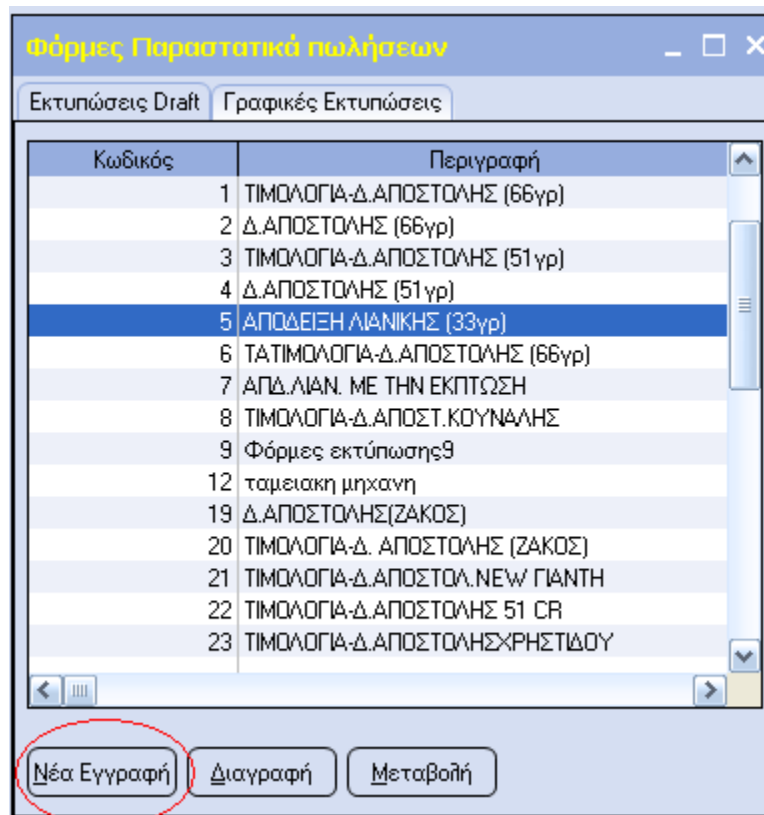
Φόρμες Παραστατικά πωλήσεων

Εκτυπώσεις Draft | Γραφικές Εκτυπώσεις

| Κωδικός | Περιγραφή |
|---|---|
| 1 | ΤΙΜΟΛΟΓΙΑ-Δ.ΑΠΟΣΤΟΛΗΣ (66γρ) |
| 2 | Δ.ΑΠΟΣΤΟΛΗΣ (66γρ) |
| 3 | ΤΙΜΟΛΟΓΙΑ-Δ.ΑΠΟΣΤΟΛΗΣ (51γρ) |
| 4 | Δ.ΑΠΟΣΤΟΛΗΣ (51γρ) |
| 5 | ΑΠΟΔΕΙΞΗ ΛΙΑΝΙΚΗΣ (33γρ) |
| 6 | ΤΑΤΙΜΟΛΟΓΙΑ-Δ.ΑΠΟΣΤΟΛΗΣ (66γρ) |
| 7 | ΑΠΔ.ΛΙΑΝ. ΜΕ ΤΗΝ ΕΚΠΤΩΣΗ |
| 8 | ΤΙΜΟΛΟΓΙΑ-Δ.ΑΠΟΣΤ.ΚΟΥΝΑΛΗΣ |
| 9 | Φόρμες εκτύπωσης9 |
| 12 | ταμειακη μηχανη |
| 19 | Δ.ΑΠΟΣΤΟΛΗΣ(ΖΑΚΟΣ) |
| 20 | ΤΙΜΟΛΟΓΙΑ-Δ. ΑΠΟΣΤΟΛΗΣ (ΖΑΚΟΣ) |
| 21 | ΤΙΜΟΛΟΓΙΑ-Δ.ΑΠΟΣΤΟΛ.NEW ΓΙΑΝΤΗ |
| 22 | ΤΙΜΟΛΟΓΙΑ-Δ.ΑΠΟΣΤΟΛΗΣ 51 CR |
| 23 | ΤΙΜΟΛΟΓΙΑ-Δ.ΑΠΟΣΤΟΛΗΣΧΡΗΣΤΙΔΟΥ |

Νέα Εγγραφή | Διαγραφή | Μεταβολή